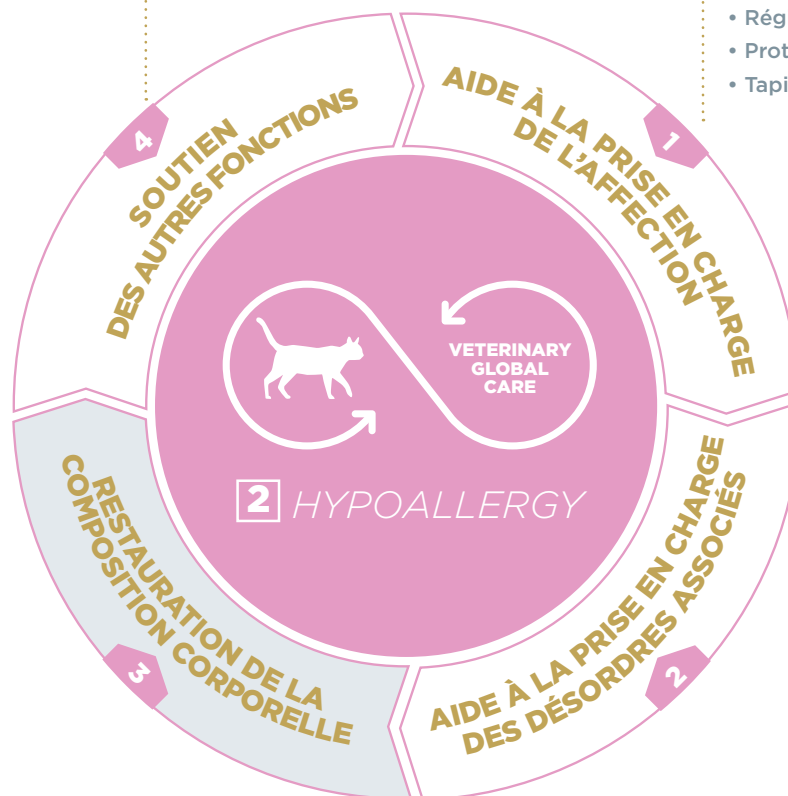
• Rég
• Prot
• Tapi

AIDE À LA PRISE EN CHARGE DE L'AFFECTION
1

AIDE À LA PRISE EN CHARGE DES DÉSORDRES ASSOCIÉS
2

RESTAURATION DE LA COMPOSITION CORPORELLE
3

SOUTIEN DES AUTRES FONCTIONS
4

VETERINARY GLOBAL CARE

2 HYPOALLERGY